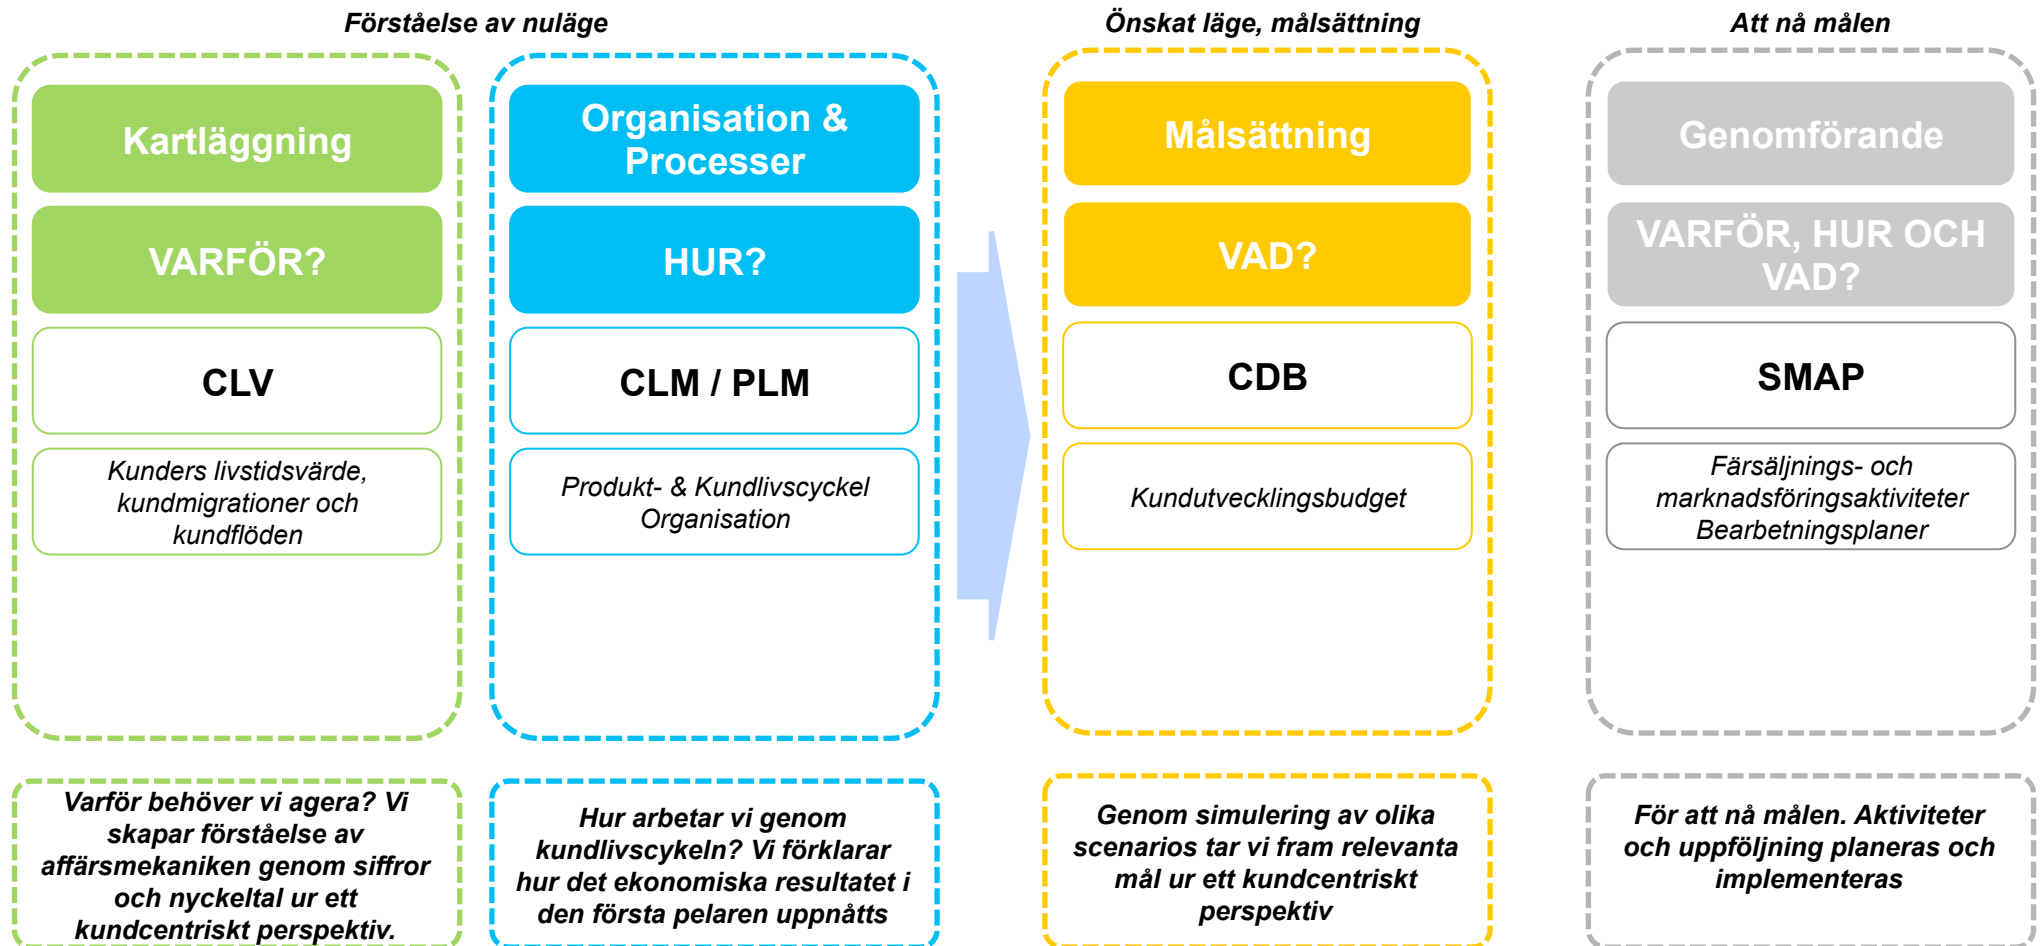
Förståelse av nuläge

Önskat läge, målsättning

Att nå målen

Kartläggning

VARFÖR?

CLV

Kunders livstidsvärde, kundmigrationer och kundflöden

Organisation & Processer

HUR?

CLM / PLM

Produkt- & Kundlivscyckel Organisation

Målsättning

VAD?

CDB

Kundutvecklingsbudget

Genomförande

VARFÖR, HUR OCH VAD?

SMAP

Färsäljnings- och marknadsföringsaktiviteter Bearbetningsplaner

Varför behöver vi agera? Vi skapar förståelse av affärsmekaniken genom siffror och nyckeltal ur ett kundcentriskt perspektiv.

Hur arbetar vi genom kundlivscykeln? Vi förklarar hur det ekonomiska resultatet i den första pelaren uppnåtts

Genom simulering av olika scenarios tar vi fram relevanta mål ur ett kundcentriskt perspektiv

För att nå målen. Aktiviteter och uppföljning planeras och implementeras